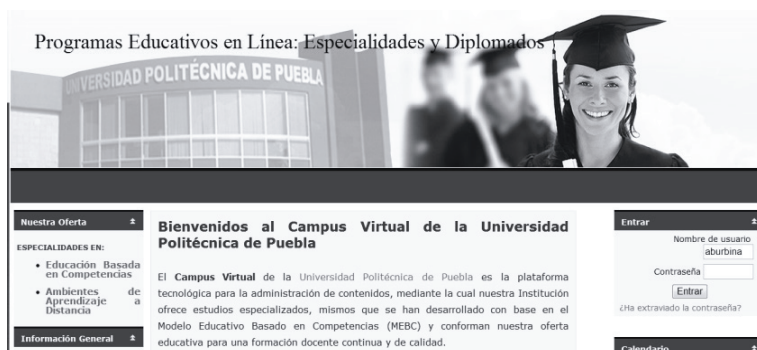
Programas Educativos en Línea: Especialidades y Diplomados

UNIVERSIDAD POLITÉCNICA DE PUEBLA

Nuestra Oferta

ESPECIALIDADES EN:

• Educación Basada en Competencias
• Ambientes de Aprendizaje a Distancia

Información General

Bienvenidos al Campus Virtual de la Universidad Politécnica de Puebla

El **Campus Virtual** de la Universidad Politécnica de Puebla es la plataforma tecnológica para la administración de contenidos, mediante la cual nuestra Institución ofrece estudios especializados, mismos que se han desarrollado con base en el Modelo Educativo Basado en Competencias (MEBC) y conforman nuestra oferta educativa para una formación docente continua y de calidad.

Entrar

Nombre de usuario
aburbina
Contraseña
Entrar
¿Ha extraviado la contraseña?

Calendario